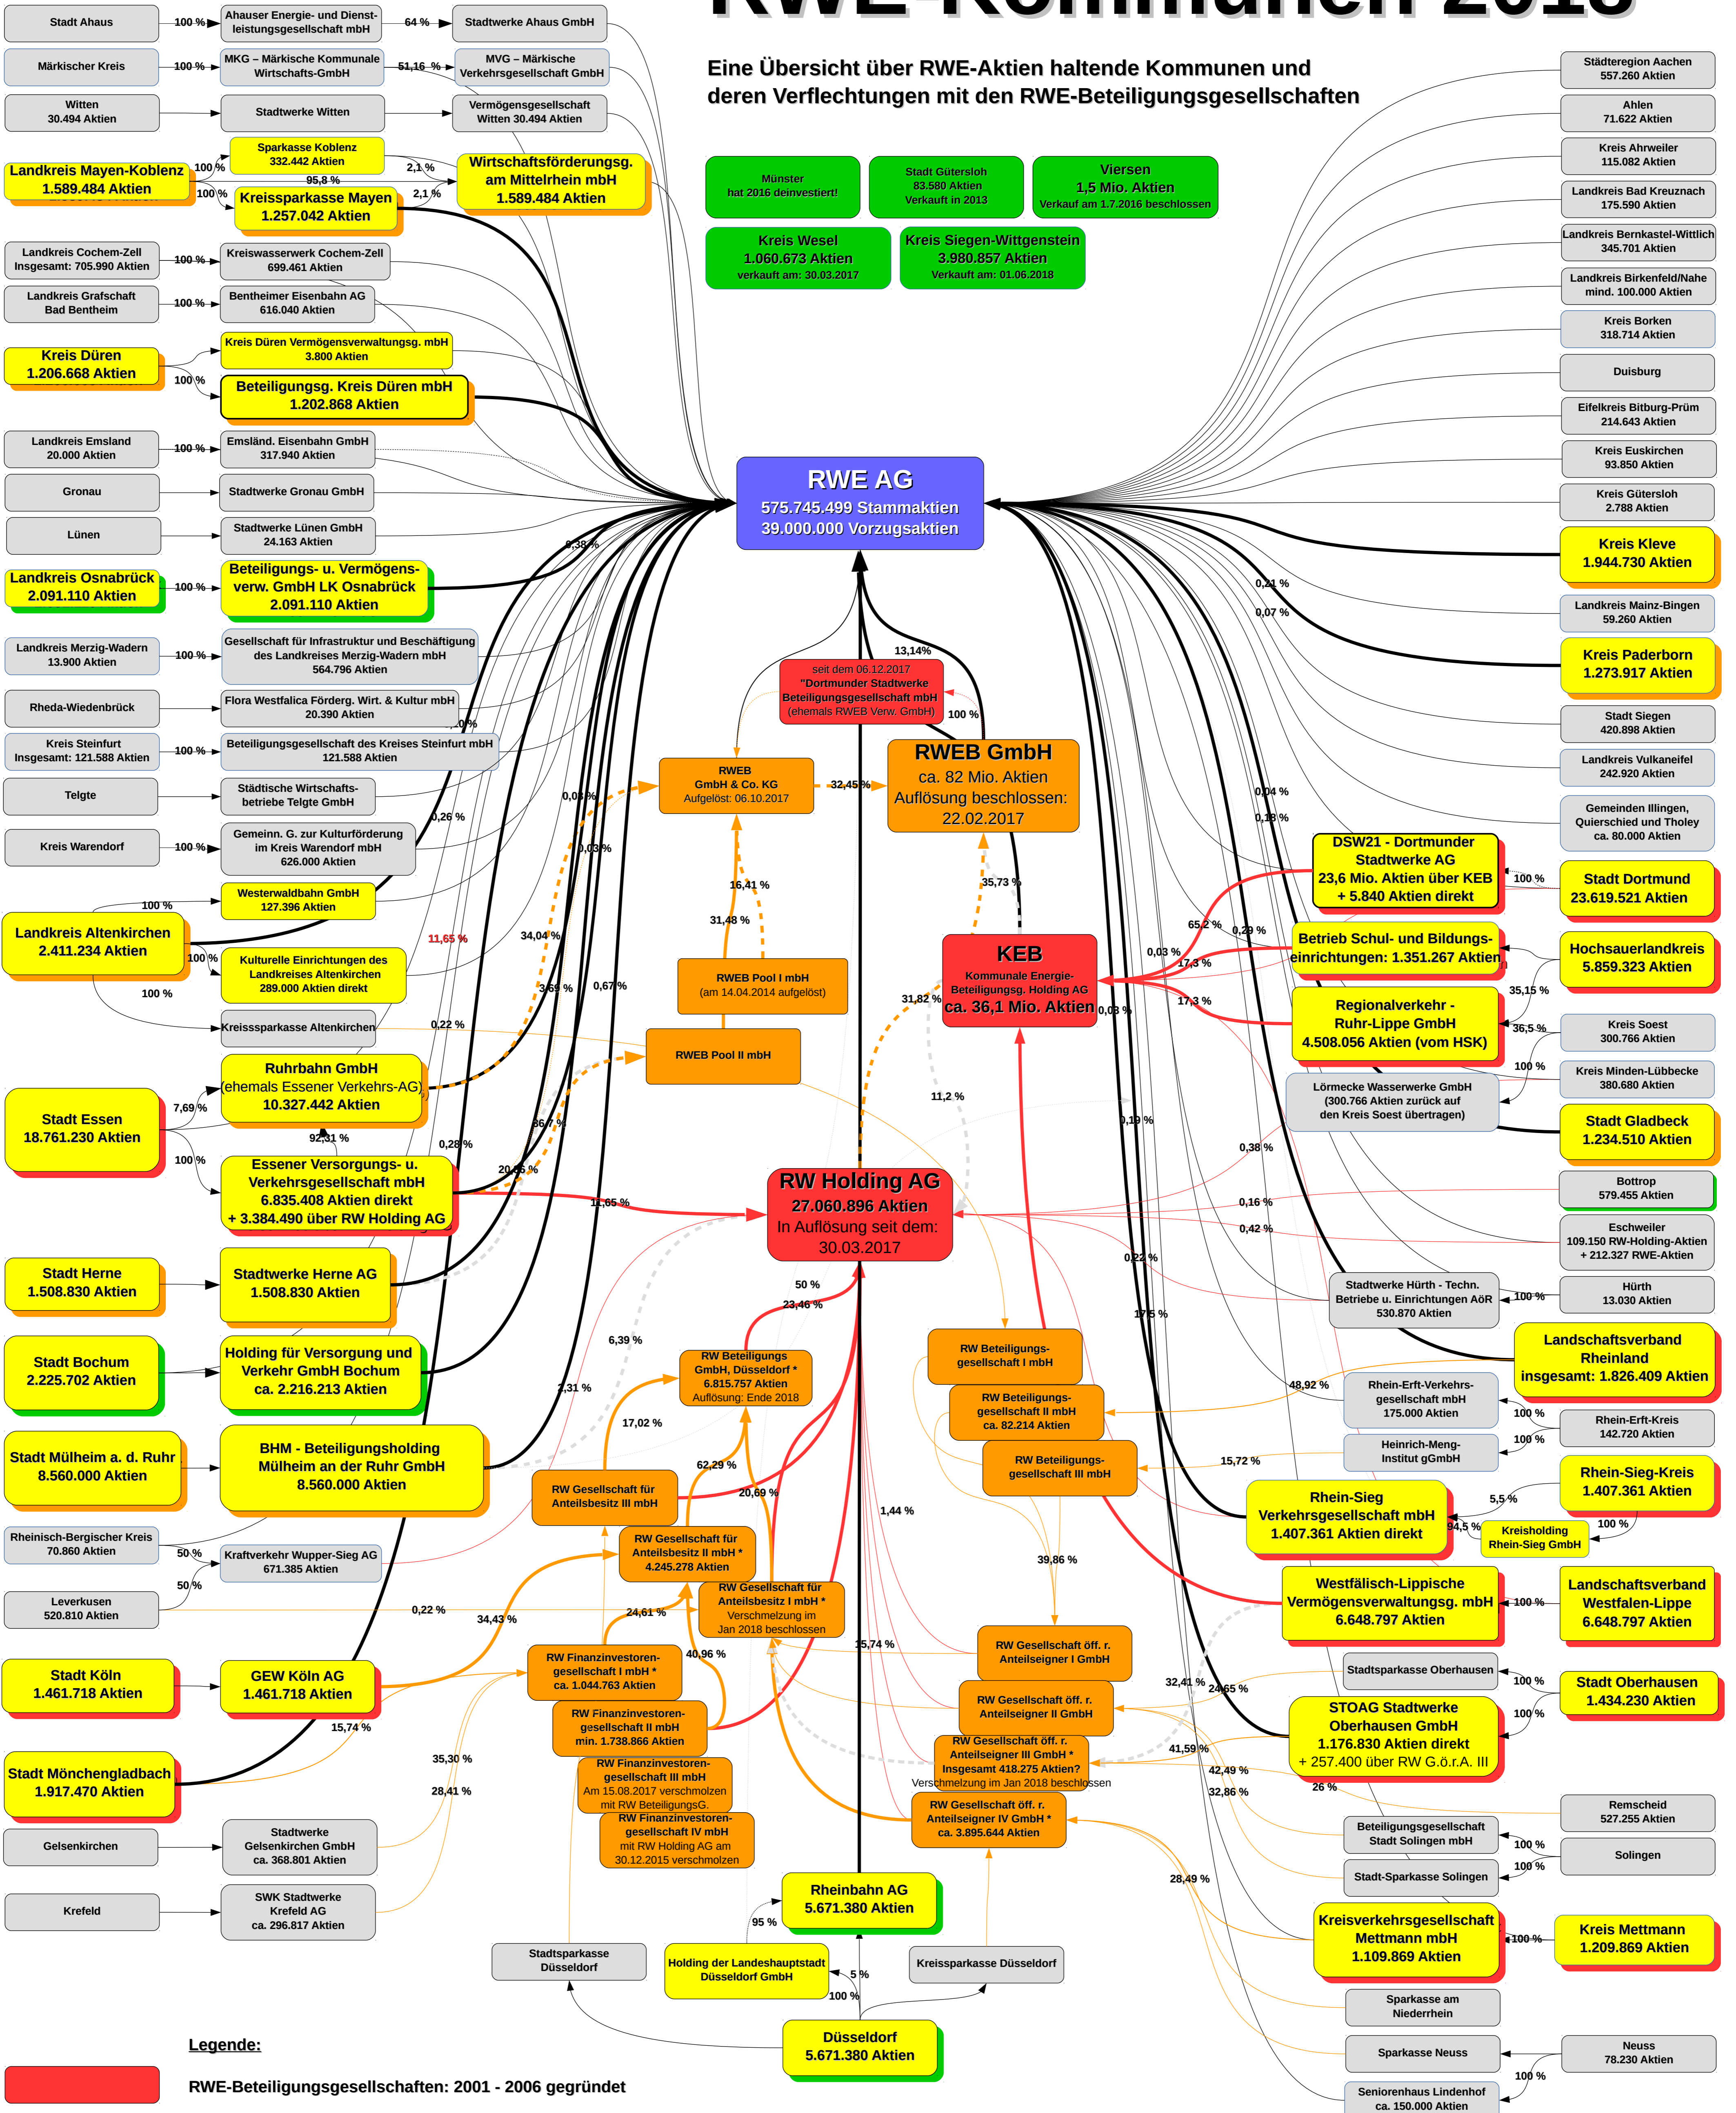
RWE-Kommunen 2018

Eine Übersicht über RWE-Aktien haltende Kommunen und deren Verflechtungen mit den RWE-Beteiligungsgesellschaften

Stadt Ahaus
100 %
Ahauser Energie- und Dienstleistungsgesellschaft mbH
64 %
Stadtwerke Ahaus GmbH

Märkischer Kreis
100 %
MKG – Märkische Kommunale Wirtschafts-GmbH
51,16 %
MVG – Märkische Verkehrsgesellschaft GmbH

Witten 30.494 Aktien
Stadtwerke Witten
Vermögensgesellschaft Witten 30.494 Aktien

Landkreis Mayen-Koblenz 1.589.484 Aktien
100 %
Sparkasse Koblenz 332.442 Aktien
2,1 %
95,8 %
100 %
Kreissparkasse Mayen 1.257.042 Aktien
2,1 %
Wirtschaftsförderungsg. am Mittelrhein mbH 1.589.484 Aktien

Landkreis Cochem-Zell Insgesamt: 705.990 Aktien
100 %
Kreiswasserwerk Cochem-Zell 699.461 Aktien

Landkreis Grafschaft Bad Bentheim
100 %
Bentheimer Eisenbahn AG 616.040 Aktien

Kreis Düren 1.206.668 Aktien
Kreis Düren Vermögensverwaltungsg. mbH 3.800 Aktien
100 %
Beteiligungsg. Kreis Düren mbH 1.202.868 Aktien

Landkreis Emsland 20.000 Aktien
100 %
Emsländ. Eisenbahn GmbH 317.940 Aktien

Gronau
Stadtwerke Gronau GmbH

Lünen
Stadtwerke Lünen GmbH 24.163 Aktien

Landkreis Osnabrück 2.091.110 Aktien
100 %
Beteiligungs- u. Vermögensverw. GmbH LK Osnabrück 2.091.110 Aktien

Landkreis Merzig-Wadern 13.900 Aktien
100 %
Gesellschaft für Infrastruktur und Beschäftigung des Landkreises Merzig-Wadern mbH 564.796 Aktien

Rheda-Wiedenbrück
Flora Westfalica Förderg. Wirt. & Kultur mbH 20.390 Aktien

Kreis Steinfurt Insgesamt: 121.588 Aktien
100 %
Beteiligungsgesellschaft des Kreises Steinfurt mbH 121.588 Aktien

Telgte
Städtische Wirtschaftsbetriebe Telgte GmbH

Kreis Warendorf
100 %
Gemeinn. G. zur Kulturförderung im Kreis Warendorf mbH 626.000 Aktien

Westerwaldbahn GmbH 127.396 Aktien
100 %
Landkreis Altenkirchen 2.411.234 Aktien
100 %
Kulturelle Einrichtungen des Landkreises Altenkirchen 289.000 Aktien direkt
100 %
Kreissparkasse Altenkirchen

Stadt Essen 18.761.230 Aktien
7,69 %
Ruhrbahn GmbH (ehemals Essener Verkehrs-AG) 10.327.442 Aktien
92,31 %
100 %
Essener Versorgungs- u. Verkehrsgesellschaft mbH 6.835.408 Aktien direkt + 3.384.490 über RW Holding AG

Stadt Herne 1.508.830 Aktien
Stadtwerke Herne AG 1.508.830 Aktien

Stadt Bochum 2.225.702 Aktien
Holding für Versorgung und Verkehr GmbH Bochum ca. 2.216.213 Aktien

Stadt Mülheim a. d. Ruhr 8.560.000 Aktien
BHM - Beteiligungsholding Mülheim an der Ruhr GmbH 8.560.000 Aktien

Rheinisch-Bergischer Kreis 70.860 Aktien
50 %
Kraftverkehr Wupper-Sieg AG 671.385 Aktien
50 %
Leverkusen 520.810 Aktien
0,22 %

Stadt Köln 1.461.718 Aktien
GEW Köln AG 1.461.718 Aktien
15,74 %

Stadt Mönchengladbach 1.917.470 Aktien

Gelsenkirchen
Stadtwerke Gelsenkirchen GmbH ca. 368.801 Aktien

Krefeld
SWK Stadtwerke Krefeld AG ca. 296.817 Aktien

Stadtsparkasse Düsseldorf
Holding der Landeshauptstadt Düsseldorf GmbH
95 %
Rheinbahn AG 5.671.380 Aktien
5 %
100 %
Kreissparkasse Düsseldorf
Düsseldorf 5.671.380 Aktien

Legende:
RWE-Beteiligungsgesellschaften: 2001 - 2006 gegründet

Münster hat 2016 deinvestiert!
Stadt Gütersloh 83.580 Aktien Verkauft in 2013
Viersen 1,5 Mio. Aktien Verkauf am 1.7.2016 beschlossen
Kreis Wesel 1.060.673 Aktien verkauft am: 30.03.2017
Kreis Siegen-Wittgenstein 3.980.857 Aktien Verkauft am: 01.06.2018

RWE AG
575.745.499 Stammaktien
39.000.000 Vorzugsaktien

seit dem 06.12.2017 "Dortmunder Stadtwerke Beteiligungsgesellschaft mbH" (ehemals RWEB Verw. GmbH)
13,14 %
100 %
RWEB GmbH & Co. KG Aufgelöst: 06.10.2017
32,45 %
RWEB GmbH ca. 82 Mio. Aktien Auflösung beschlossen: 22.02.2017
16,41 %
31,48 %
35,73 %
RWEB Pool I mbH (am 14.04.2014 aufgelöst)
RWEB Pool II mbH
KEB Kommunale Energie-Beteiligungsg. Holding AG ca. 36,1 Mio. Aktien
31,82 %
11,2 %
RW Holding AG 27.060.896 Aktien In Auflösung seit dem: 30.03.2017
50 %
23,46 %
RW Beteiligungs GmbH, Düsseldorf * 6.815.757 Aktien Auflösung: Ende 2018
17,02 %
62,29 %
RW Gesellschaft für Anteilsbesitz III mbH
20,69 %
RW Gesellschaft für Anteilsbesitz II mbH * 4.245.278 Aktien
RW Gesellschaft für Anteilsbesitz I mbH * Verschmelzung im Jan 2018 beschlossen
24,61 %
34,43 %
40,96 %
RW Finanzinvestorengesellschaft I mbH * ca. 1.044.763 Aktien
RW Finanzinvestorengesellschaft II mbH min. 1.738.866 Aktien
RW Finanzinvestorengesellschaft III mbH Am 15.08.2017 verschmolzen mit RW BeteiligungsG.
RW Finanzinvestorengesellschaft IV mbH mit RW Holding AG am 30.12.2015 verschmolzen
35,30 %
28,41 %
1,44 %
15,74 %
39,86 %
RW Beteiligungsgesellschaft I mbH
RW Beteiligungsgesellschaft II mbH ca. 82.214 Aktien
RW Beteiligungsgesellschaft III mbH
15,72 %
RW Gesellschaft öff. r. Anteilseigner I GmbH
RW Gesellschaft öff. r. Anteilseigner II GmbH
RW Gesellschaft öff. r. Anteilseigner III GmbH * Insgesamt 418.275 Aktien? Verschmelzung im Jan 2018 beschlossen
RW Gesellschaft öff. r. Anteilseigner IV GmbH * ca. 3.895.644 Aktien
0,38 %
0,03 %
0,03 %
0,26 %
11,65 %
34,04 %
3,69 %
0,67 %
0,22 %
86,7 %
0,28 %
20,65 %
11,65 %
6,39 %
2,31 %
0,0 %
0,21 %
0,07 %
0,04 %
0,18 %
65,2 %
0,29 %
0,03 %
17,3 %
17,3 %
0,03 %
0,19 %
0,38 %
0,16 %
0,42 %
0,22 %
17,5 %
48,92 %
32,41 %
24,65 %
41,59 %
42,49 %
32,86 %
26 %
28,49 %

Städteregion Aachen 557.260 Aktien
Ahlen 71.622 Aktien
Kreis Ahrweiler 115.082 Aktien
Landkreis Bad Kreuznach 175.590 Aktien
Landkreis Bernkastel-Wittlich 345.701 Aktien
Landkreis Birkenfeld/Nahe mind. 100.000 Aktien
Kreis Borken 318.714 Aktien
Duisburg
Eifelkreis Bitburg-Prüm 214.643 Aktien
Kreis Euskirchen 93.850 Aktien
Kreis Gütersloh 2.788 Aktien
Kreis Kleve 1.944.730 Aktien
Landkreis Mainz-Bingen 59.260 Aktien
Kreis Paderborn 1.273.917 Aktien
Stadt Siegen 420.898 Aktien
Landkreis Vulkaneifel 242.920 Aktien
Gemeinden Illingen, Quierschied und Tholey ca. 80.000 Aktien
DSW21 - Dortmunder Stadtwerke AG 23,6 Mio. Aktien über KEB + 5.840 Aktien direkt
100 %
Stadt Dortmund 23.619.521 Aktien
Betrieb Schul- und Bildungseinrichtungen: 1.351.267 Aktien
Hochsauerlandkreis 5.859.323 Aktien
35,15 %
Regionalverkehr - Ruhr-Lippe GmbH 4.508.056 Aktien (vom HSK)
36,5 %
Kreis Soest 300.766 Aktien
100 %
Kreis Minden-Lübbecke 380.680 Aktien
Lörmecke Wasserwerke GmbH (300.766 Aktien zurück auf den Kreis Soest übertragen)
Stadt Gladbeck 1.234.510 Aktien
Bottrop 579.455 Aktien
Eschweiler 109.150 RW-Holding-Aktien + 212.327 RWE-Aktien
Stadtwerke Hürth - Techn. Betriebe u. Einrichtungen AöR 530.870 Aktien
100 %
Hürth 13.030 Aktien
Landschaftsverband Rheinland insgesamt: 1.826.409 Aktien
Rhein-Erft-Verkehrsgesellschaft mbH 175.000 Aktien
100 %
Rhein-Erft-Kreis 142.720 Aktien
100 %
Heinrich-Meng-Institut gGmbH
Rhein-Sieg Verkehrsgesellschaft mbH 1.407.361 Aktien direkt
5,5 %
94,5 %
Rhein-Sieg-Kreis 1.407.361 Aktien
Kreisholding Rhein-Sieg GmbH
100 %
Westfälisch-Lippische Vermögensverwaltungsg. mbH 6.648.797 Aktien
100 %
Landschaftsverband Westfalen-Lippe 6.648.797 Aktien
Stadtsparkasse Oberhausen
100 %
Stadt Oberhausen 1.434.230 Aktien
100 %
STOAG Stadtwerke Oberhausen GmbH 1.176.830 Aktien direkt + 257.400 über RW G.ö.r.A. III
Remscheid 527.255 Aktien
Beteiligungsgesellschaft Stadt Solingen mbH
100 %
Solingen
100 %
Stadt-Sparkasse Solingen
Kreisverkehrsgesellschaft Mettmann mbH 1.109.869 Aktien
100 %
Kreis Mettmann 1.209.869 Aktien
Sparkasse am Niederrhein
Sparkasse Neuss
Neuss 78.230 Aktien
100 %
Seniorenhaus Lindenhof ca. 150.000 Aktien